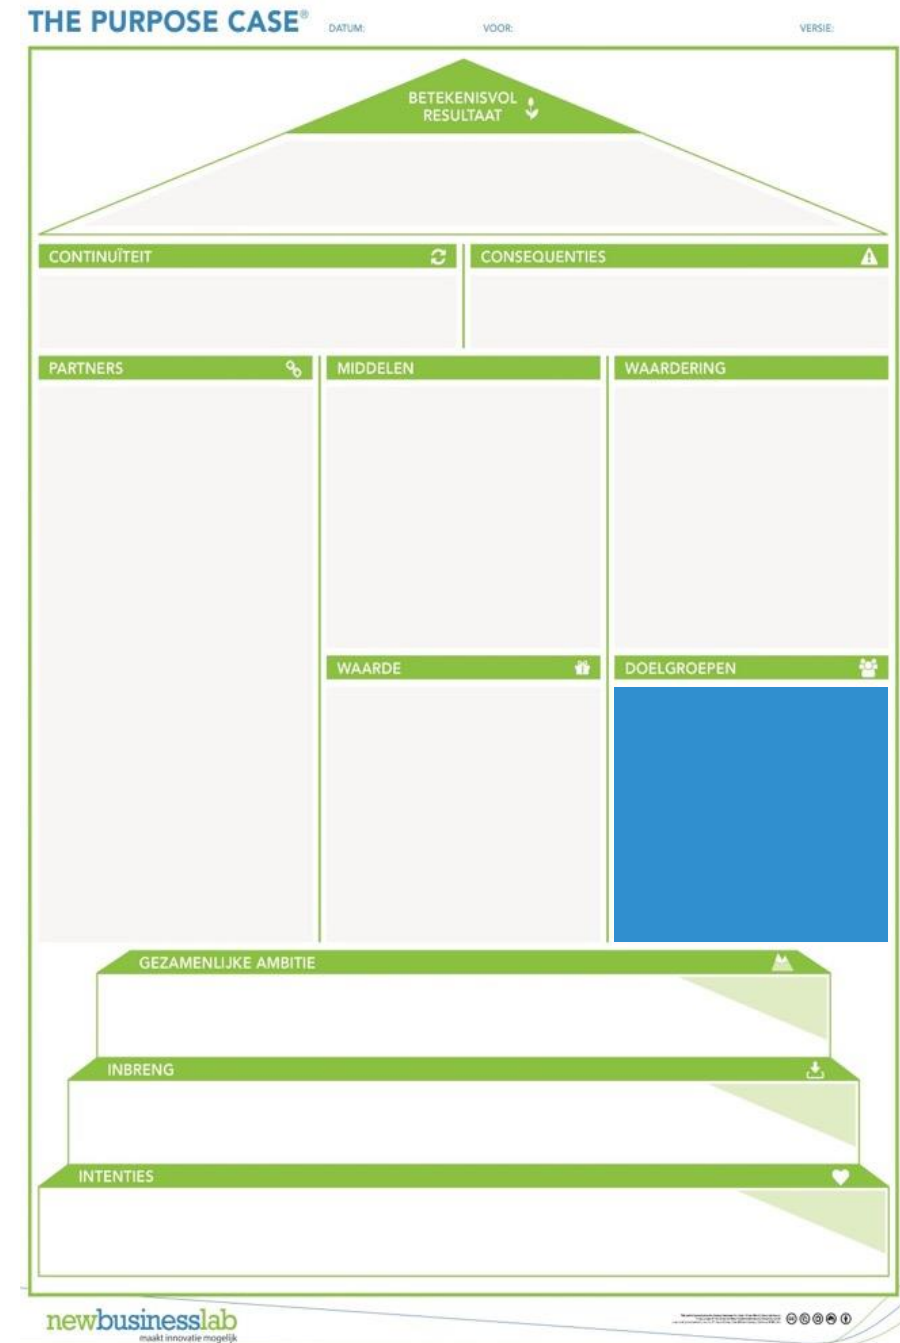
THE PURPOSE CASE® DATUM: VOOR: VERSIE:

BETEKENISVOL RESULTAAT

CONTINUÏTEIT

CONSEQUENTIES

PARTNERS

MIDDELEN

WAARDERING

WAARDE

DOELGROEPEN

GEZAMENLIJKE AMBITIE

INBRENG

INTENTIES

newbusinesslab
maakt innovatie mogelijk

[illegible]